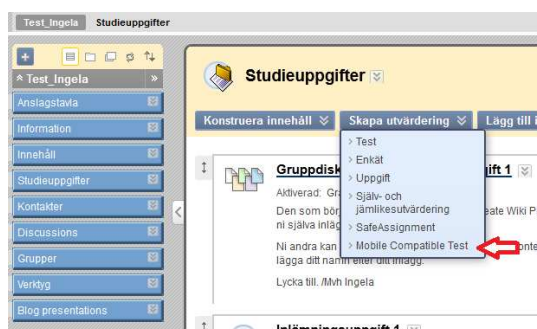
Test_Ingela Studieuppgifter

+

Test_Ingela »

Anslagstavla

Information

Innehåll

Studieuppgifter

Kontakter

Discussions

Grupper

Verktyg

Blog presentations

Studieuppgifter

Konstruera innehåll

Skapa utvärdering

Lägg till i

Test

Enkät

Uppgift

Själv- och jämlikesutvärdering

SafeAssignment

Mobile Compatible Test

Gruppdisk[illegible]gift 1

Aktiverad: Gr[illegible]

Den som bör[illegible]eate Wiki P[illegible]

ni själva inläg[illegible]

Ni andra kan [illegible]onte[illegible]

lägga ditt namn efter ditt inlägg.

Lycka till. /Mvh Ingela

Inlämningsuppgift 1